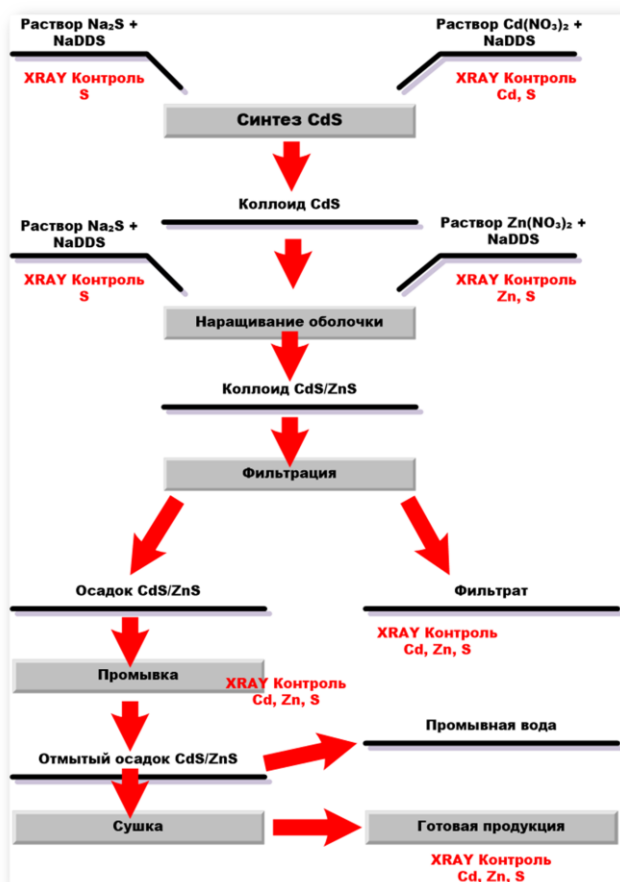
Раствор $Na_2S$ + NaDDS

XRAY Контроль S

Раствор $Cd(NO_3)_2$ + NaDDS

XRAY Контроль Cd, S

Синтез CdS

Коллоид CdS

Раствор $Na_2S$ + NaDDS

XRAY Контроль S

Раствор $Zn(NO_3)_2$ + NaDDS

XRAY Контроль Zn, S

Наращивание оболочки

Коллоид CdS/ZnS

Фильтрация

Осадок CdS/ZnS

Фильтрат

XRAY Контроль Cd, Zn, S

Промывка

XRAY Контроль Cd, Zn, S

Промывная вода

Отмытый осадок CdS/ZnS

Сушка

Готовая продукция

XRAY Контроль Cd, Zn, S